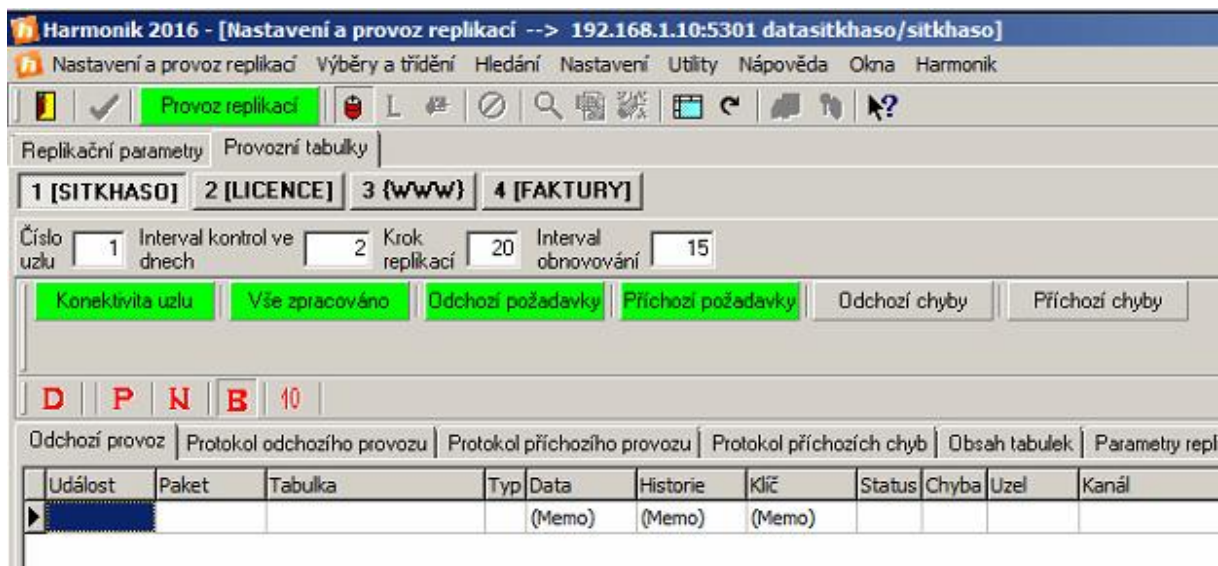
Harmonik 2016 - [Nastavení a provoz replikací --> 192.168.1.10:5301 datasitkhaso/sitkhaso]

Nastavení a provoz replikací Výběry a třídění Hledání Nastavení Utility Nápověda Okna Harmonik

Provoz replikací L

Replikační parametry Provozní tabulky

1 [SITKHASO] 2 [LICENCE] 3 {WWW} 4 [FAKTURY]

Číslo uzlu 1 Interval kontrol ve dnech 2 Krok replikací 20 Interval obnovování 15

Konektivita uzlu Vše zpracováno Odchozí požadavky Příchozí požadavky Odchozí chyby Příchozí chyby

D P N B 10

Odchozí provoz Protokol odchozího provozu Protokol příchozího provozu Protokol příchozích chyb Obsah tabulek Parametry repl

| Událost | Paket | Tabulka | Typ | Data | Historie | Klíč | Status | Chyba | Uzel | Kanál |
|---|---|---|---|---|---|---|---|---|---|---|
| | | | | (Memo) | (Memo) | (Memo) | | | | |